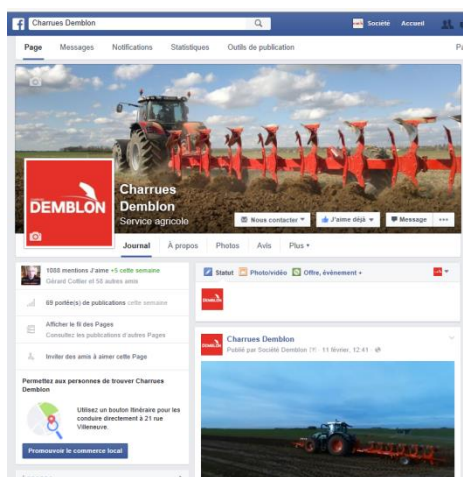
Charrues Demblon

Société Accueil

Page Messages Notifications Statistiques Outils de publication

DEMBLON

Charrues Demblon
Service agricole

Nous contacter ▾ J'aime déjà ▾ Message •••

Journal À propos Photos Avis Plus ▾

1088 mentions J'aime +5 cette semaine
Gérard Collier et 58 autres amis

69 portée(s) de publications cette semaine

Afficher le fil des Pages
Consultez les publications d'autres Pages

Inviter des amis à aimer cette Page

Permettez aux personnes de trouver Charrues Demblon

Utilisez un bouton Itinéraire pour les conduire directement à 21 rue Villeneuve.

Promouvoir le commerce local

Statut Photo/vidéo Offre, événement +

Charrues Demblon
Publié par Société Demblon [?] · 11 février, 12:41 ·